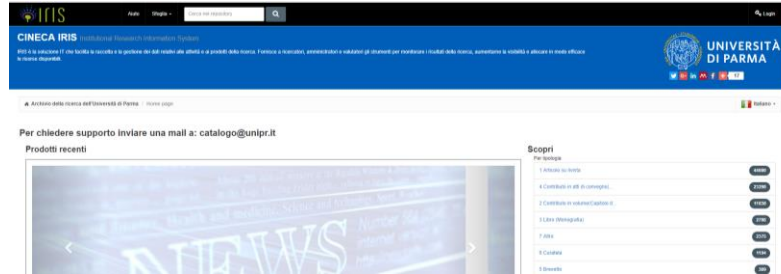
IRIS Aiuto Sfoglia Cerca nel repository Login

CINECA IRIS Institutional Research Information System

IRIS è la soluzione IT che facilita la raccolta e la gestione dei dati relativi alle attività e ai prodotti della ricerca. Fornisce a ricercatori, amministratori e valutatori gli strumenti per monitorare i risultati della ricerca, aumentarne la visibilità e allocare in modo efficace le risorse disponibili.

UNIVERSITÀ DI PARMA

Archivio della ricerca dell'Università di Parma / Home page

Italiano

Per chiedere supporto inviare una mail a: catalogo@unipr.it

Prodotti recenti

NEWS

Scopri
Per tipologia

1 Articolo su rivista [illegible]
4 Contributo in atti di convegno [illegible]
2 Contributo in volume (Capitolo o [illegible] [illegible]
3 Libro (Monografia) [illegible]
7 Altro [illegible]
5 Curatela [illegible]
6 Brevetto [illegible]